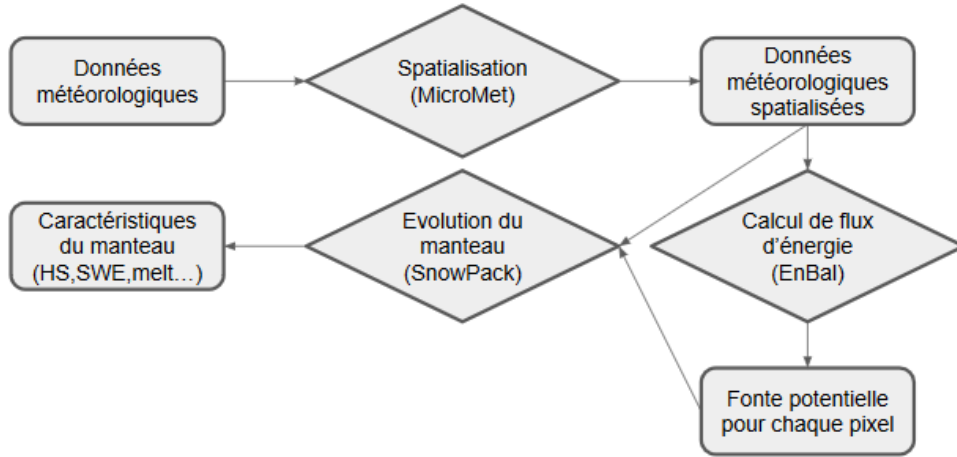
Données météorologiques

Spatialisation (MicroMet)

Données météorologiques spatialisées

Caractéristiques du manteau (HS,SWE,melt…)

Evolution du manteau (SnowPack)

Calcul de flux d’énergie (EnBal)

Fonte potentielle pour chaque pixel